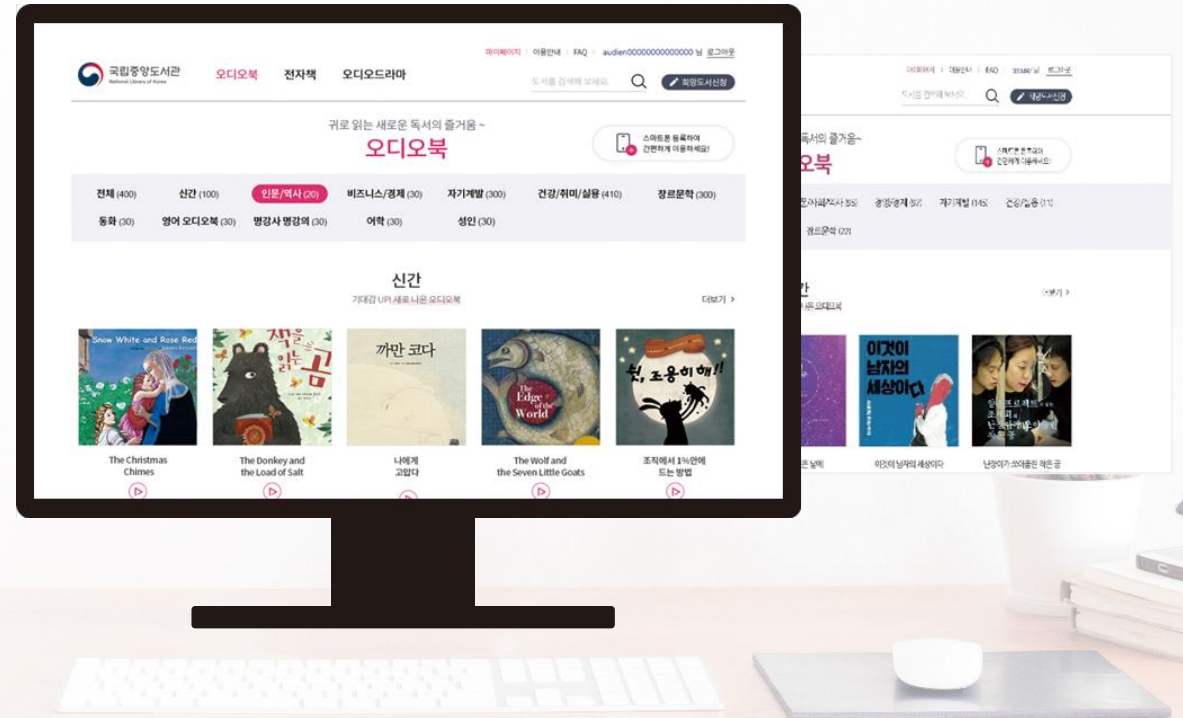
국립중앙도서관
National Library of Korea

오디오북 전자책 오디오드라마

마이페이지 | 이용안내 | FAQ | audien00000000000000 님 로그아웃

도서를 검색해 보세요.

회원도서신청

귀로 읽는 새로운 독서의 즐거움~
오디오북

스마트폰 등록하여 간편하게 이용하세요!

전체 (400) 신간 (100) 인문/역사 (20) 비즈니스/경제 (30) 자기계발 (300) 건강/취미/실용 (410) 장르문학 (300)
동화 (30) 영어 오디오북 (30) 명강사 명강의 (30) 어학 (30) 성인 (30)

신간
기대감 UP! 새로 나온 오디오북

더보기 >

Snow White and Rose Red
책을 읽는 곰
까만 코다
The Edge of the World
쉿, 조용히 해!!

The Christmas Chimes
The Donkey and the Load of Salt
나에게 고맙다
The Wolf and the Seven Little Goats
조직에서 1%안에 드는 방법

마이페이지 | 이용안내 | FAQ | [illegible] 님 로그아웃
도서를 검색해 보세요.
회원도서신청
독서의 즐거움~
오디오북
스마트폰 등록하여 간편하게 이용하세요!
인문/역사 (55) 경영/경제 (57) 자기계발 (145) 건강/실용 (11)
장르문학 (23)
간
운 오디오북
더보기 >
이것이 남자의 세상이다
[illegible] 날씨 이것이 남자의 세상이다 난장이가 쏘아올린 작은 공